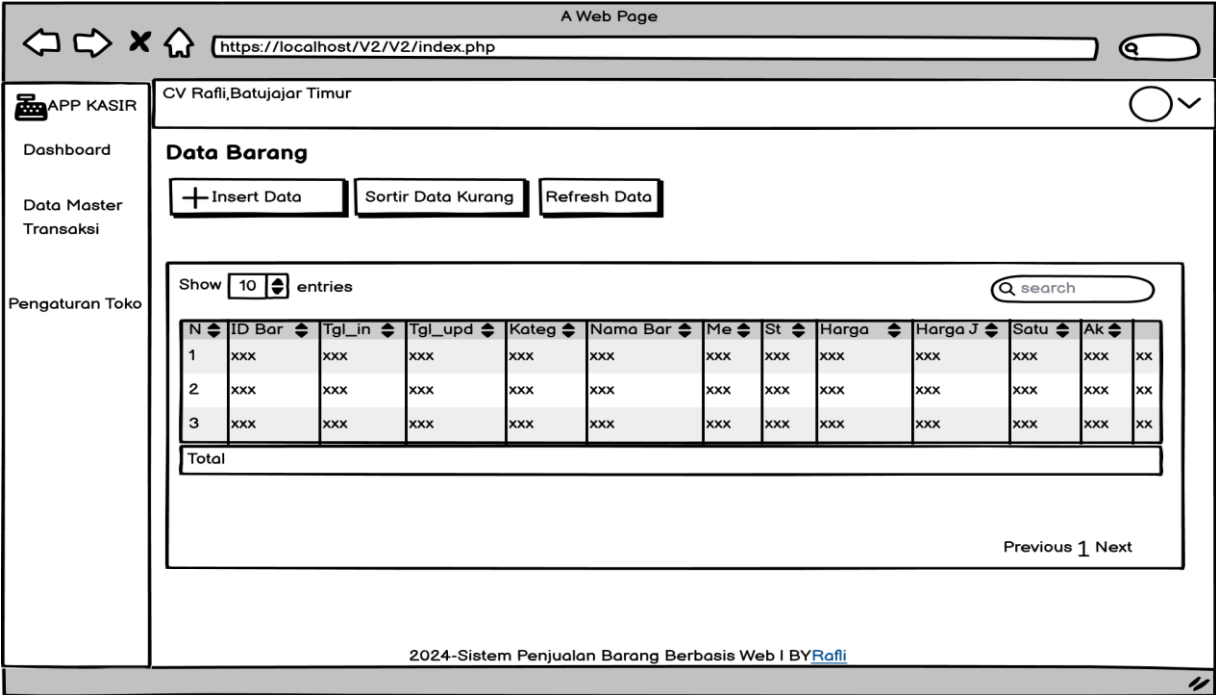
A Web Page

https://localhost/V2/V2/index.php

APP KASIR

CV Rafli,Batujajar Timur

Dashboard

Data Master Transaksi

Pengaturan Toko

Data Barang

Insert Data

Sortir Data Kurang

Refresh Data

Show 10 entries

search

| N | ID Bar | Tgl_in | Tgl_upd | Kateg | Nama Bar | Me | St | Harga | Harga J | Satu | Ak | |
|---|---|---|---|---|---|---|---|---|---|---|---|---|
| 1 | xxx | xxx | xxx | xxx | xxx | xxx | xxx | xxx | xxx | xxx | xxx | xx |
| 2 | xxx | xxx | xxx | xxx | xxx | xxx | xxx | xxx | xxx | xxx | xxx | xx |
| 3 | xxx | xxx | xxx | xxx | xxx | xxx | xxx | xxx | xxx | xxx | xxx | xx |

Total

Previous 1 Next

2024-Sistem Penjualan Barang Berbasis Web I BYRafli